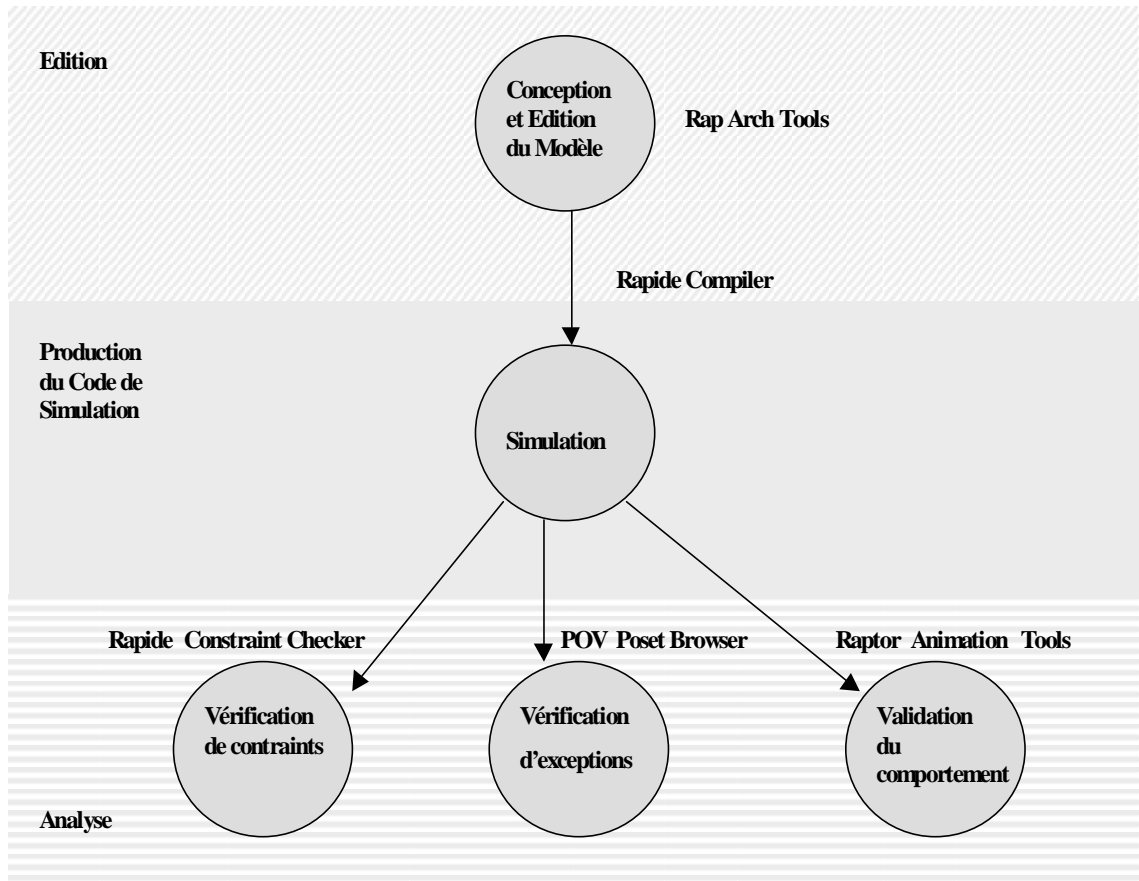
Edition

Conception et Edition du Modèle

Rap Arch Tools

Rapide Compiler

Production du Code de Simulation

Simulation

Rapide Constraint Checker

POV Poset Browser

Raptor Animation Tools

Vérification de contraints

Vérification d'exceptions

Validation du comportement

Analyse